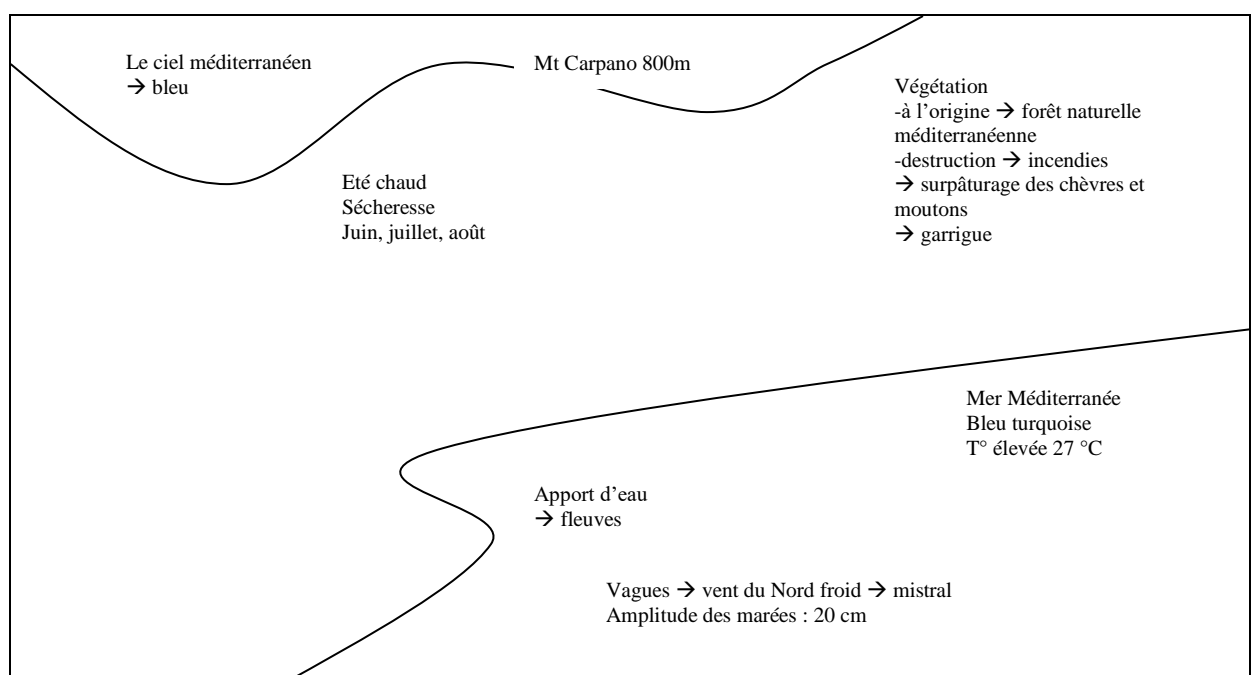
Le ciel méditerranéen
→ bleu

Mt Carpano 800m

Végétation
-à l'origine → forêt naturelle méditerranéenne
-destruction → incendies
→ surpâturage des chèvres et moutons
→ garrigue

Eté chaud
Sécheresse
Juin, juillet, août

Mer Méditerranée
Bleu turquoise
T° élevée 27 °C

Apport d'eau
→ fleuves

Vagues → vent du Nord froid → mistral
Amplitude des marées : 20 cm